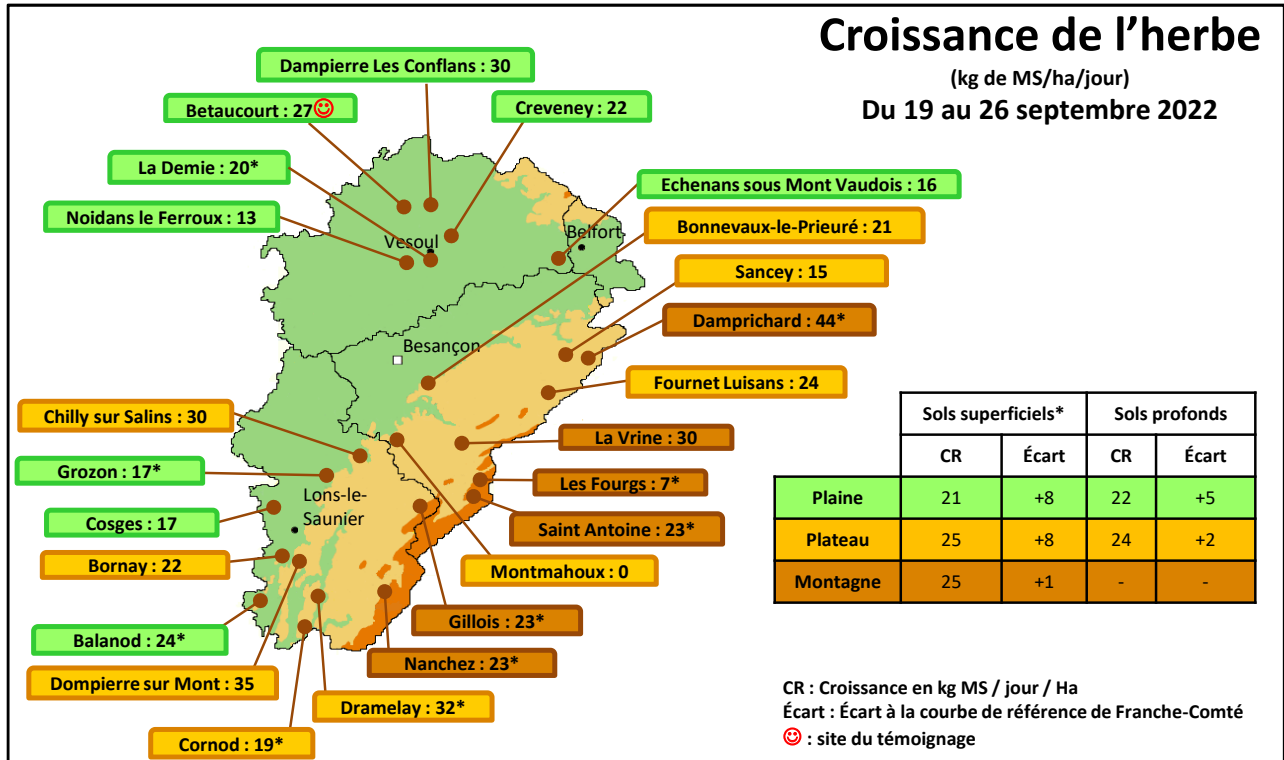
Croissance de l'herbe
(kg de MS/ha/jour)
Du 19 au 26 septembre 2022

Dampierre Les Conflans : 30
Betaucourt : 27☺
Creveney : 22
La Demie : 20*
Noidans le Ferroux : 13
Echenans sous Mont Vaudois : 16
Bonnevaux-le-Prieuré : 21
Sancey : 15
Damprichard : 44*
Fournet Luisans : 24
Chilly sur Salins : 30
La Vrine : 30
Grozon : 17*
Les Fourgs : 7*
Cosges : 17
Saint Antoine : 23*
Bornay : 22
Montmahoux : 0
Gillois : 23*
Balanod : 24*
Nanchez : 23*
Dompierre sur Mont : 35
Dramelay : 32*
Cornod : 19*

Vesoul
Belfort
Besançon
Lons-le-Saunier

| | Sols superficiels* | | Sols profonds | |
|---|---|---|---|---|
| | CR | Écart | CR | Écart |
| Plaine | 21 | +8 | 22 | +5 |
| Plateau | 25 | +8 | 24 | +2 |
| Montagne | 25 | +1 | - | - |

CR : Croissance en kg MS / jour / Ha
Écart : Écart à la courbe de référence de Franche-Comté
☺ : site du témoignage